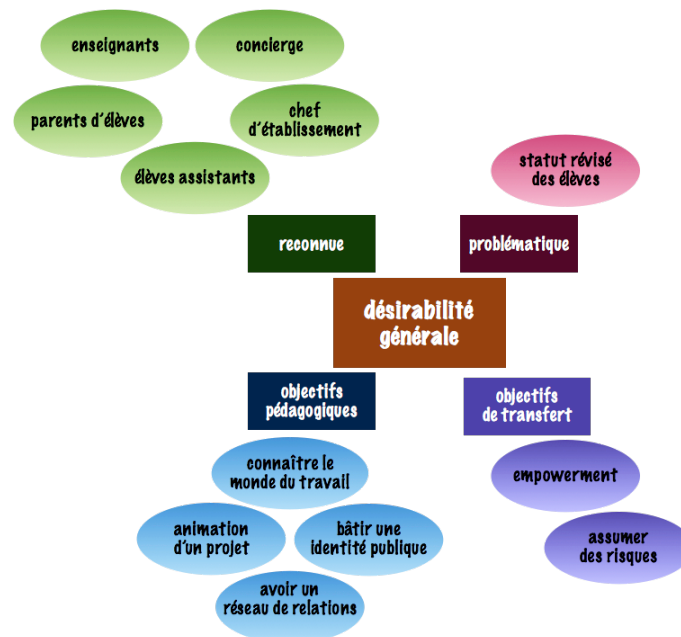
enseignants

concierge

parents d´élèves

chef d´établissement

élèves assistants

statut révisé des élèves

reconnue

problématique

désirabilité générale

objectifs pédagogiques

objectifs de transfert

connaître le monde du travail

empowerment

animation d'un projet

bâtir une identité publique

assumer des risques

avoir un réseau de relations